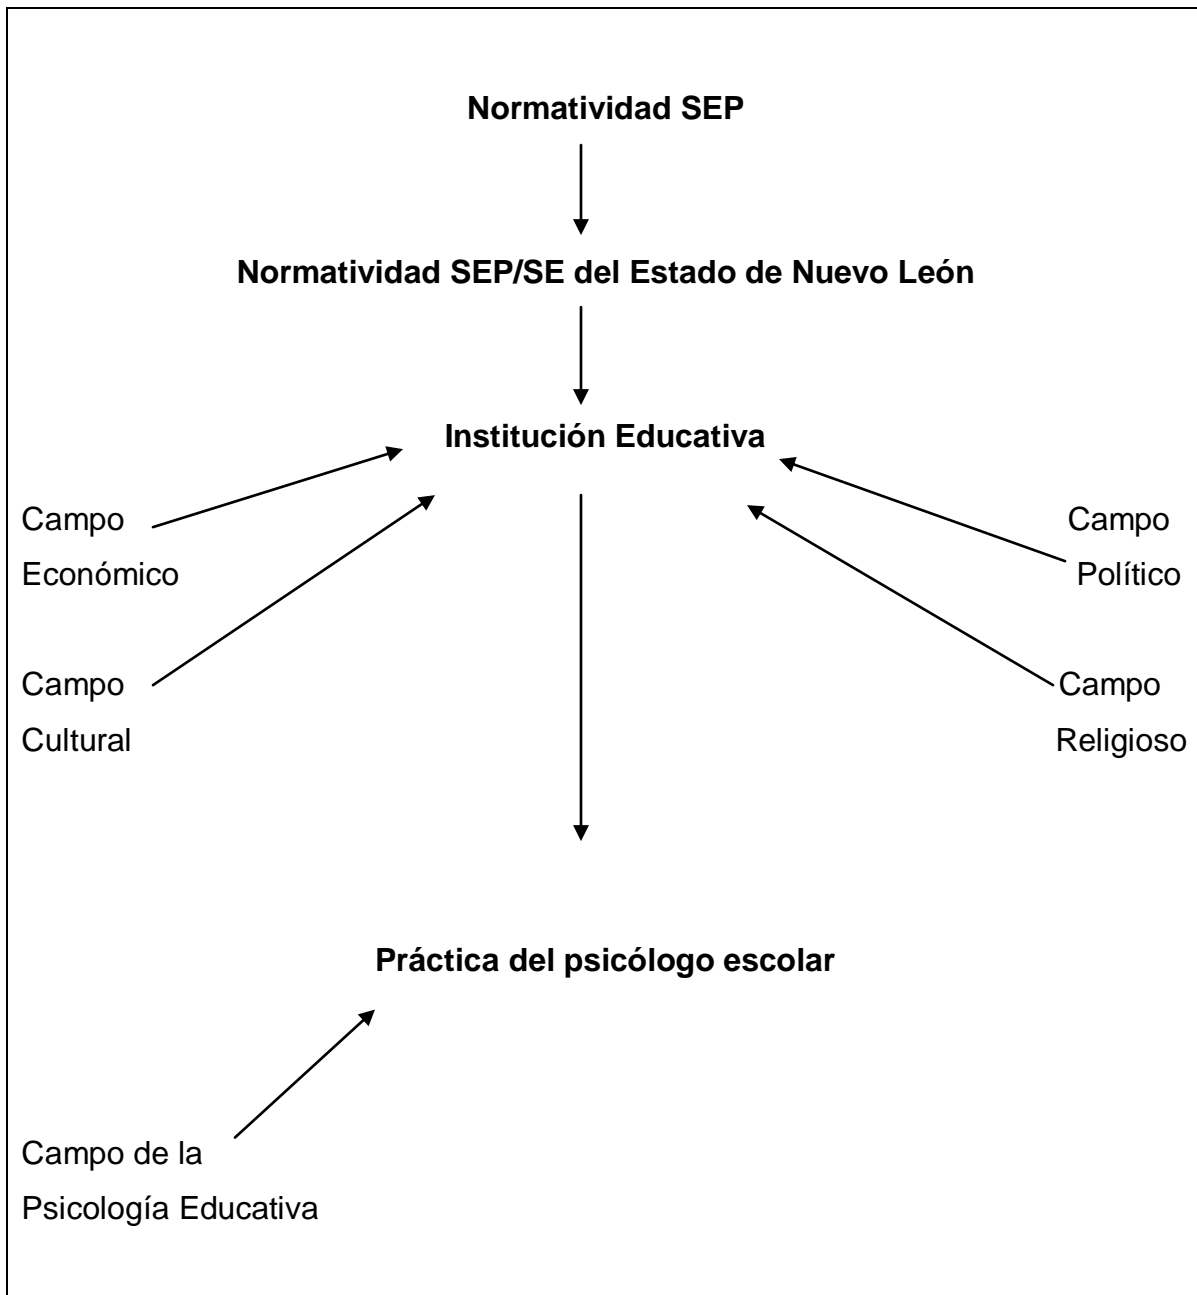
Normatividad SEP

Normatividad SEP/SE del Estado de Nuevo León

Institución Educativa

Campo Económico

Campo Político

Campo Cultural

Campo Religioso

Práctica del psicólogo escolar

Campo de la Psicología Educativa